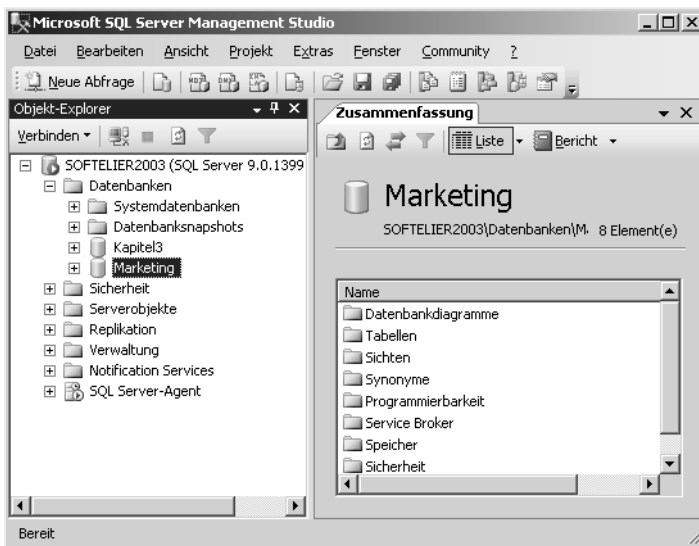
Microsoft SQL Server Management Studio

Datei Bearbeiten Ansicht Projekt Extras Fenster Community ?

Neue Abfrage

Objekt-Explorer

Verbinden ▾

SOFTELIER2003 (SQL Server 9.0.1399
Datenbanken
Systemdatenbanken
Datenbanksnapshots
Kapitel3
Marketing
Sicherheit
Serverobjekte
Replikation
Verwaltung
Notification Services
SQL Server-Agent

Zusammenfassung

Liste ▾ Bericht ▾

Marketing

SOFTELIER2003\Datenbanken\M. 8 Element(e)

Name
Datenbankdiagramme
Tabellen
Sichten
Synonyme
Programmierbarkeit
Service Broker
Speicher
Sicherheit

Bereit